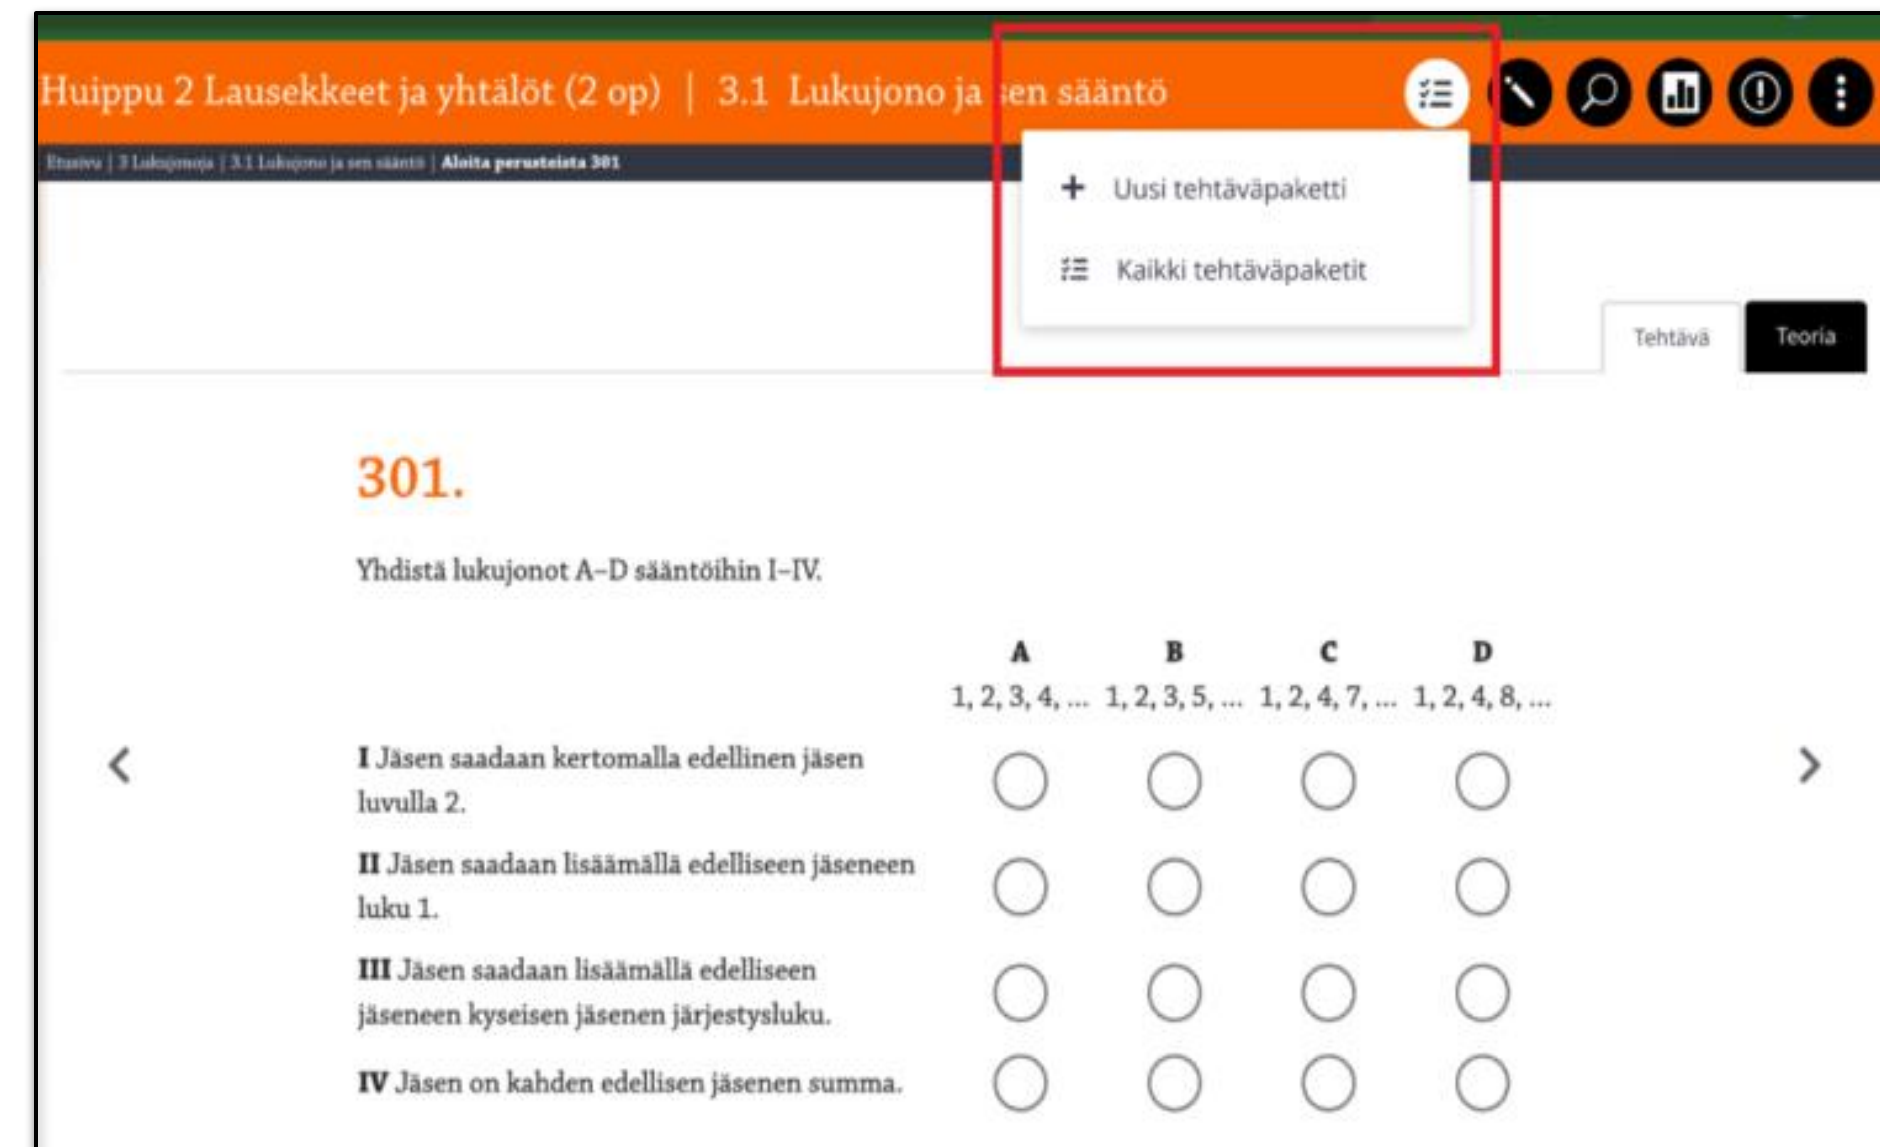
Huippu 2 Lausekkeet ja yhtälöt (2 op) | 3.1 Lukujono ja sen sääntö

Etusivu | 3 Lukujonoja | 3.1 Lukujono ja sen sääntö | Aloita perusteista 301

+ Uusi tehtäväpaketti

Kaikki tehtäväpaketit

Tehtävä

Teoria

301.

Yhdistä lukujonot A–D sääntöihin I–IV.

| | A | B | C | D |
|---|---|---|---|---|
| | 1, 2, 3, 4, ... | 1, 2, 3, 5, ... | 1, 2, 4, 7, ... | 1, 2, 4, 8, ... |
| **I** Jäsen saadaan kertomalla edellinen jäsen luvulla 2. | ○ | ○ | ○ | ○ |
| **II** Jäsen saadaan lisäämällä edelliseen jäseneen luku 1. | ○ | ○ | ○ | ○ |
| **III** Jäsen saadaan lisäämällä edelliseen jäseneen kyseisen jäsenen järjestysluku. | ○ | ○ | ○ | ○ |
| **IV** Jäsen on kahden edellisen jäsenen summa. | ○ | ○ | ○ | ○ |